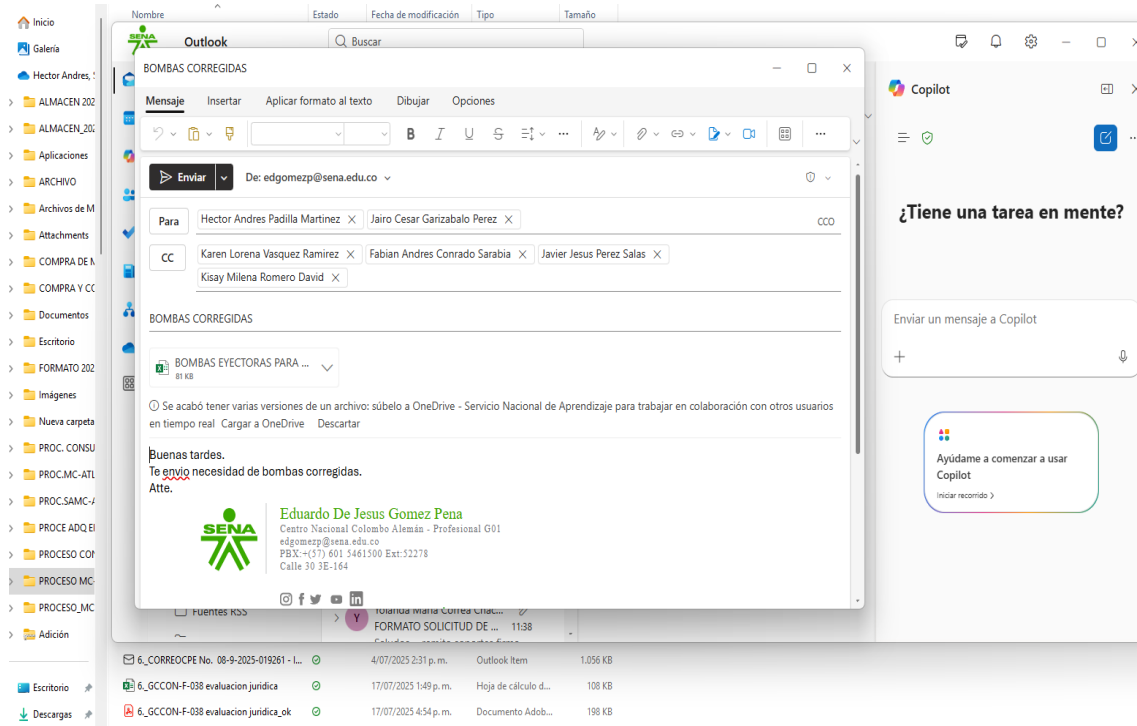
Inicio
Galería
Hector Andres,
ALMACEN 202
ALMACEN_202
Aplicaciones
ARCHIVO
Archivos de M
Attachments
COMPRA DE M
COMPRA Y CC
Documentos
Escritorio
FORMATO 202
Imágenes
Nueva carpeta
PROC. CONSU
PROC.MC-ATL
PROC.SAMC-A
PROCE ADQ EI
PROCESO CON
PROCESO MC-
PROCESO_MC
Adición

Escritorio
Descargas

Nombre | Estado | Fecha de modificación | Tipo | Tamaño

Outlook
Buscar

BOMBAS CORREGIDAS

Mensaje Insertar Aplicar formato al texto Dibujar Opciones

Enviar
De: edgomezp@sena.edu.co

Para Hector Andres Padilla Martinez Jairo Cesar Garizabalo Perez
CCO
CC Karen Lorena Vasquez Ramirez Fabian Andres Conrado Sarabia Javier Jesus Perez Salas Kisay Milena Romero David

BOMBAS CORREGIDAS

BOMBAS EYECTORAS PARA ...
81 KB

Se acabó tener varias versiones de un archivo: súbelo a OneDrive - Servicio Nacional de Aprendizaje para trabajar en colaboración con otros usuarios en tiempo real Cargar a OneDrive Descartar

Buenas tardes.
Te envio necesidad de bombas corregidas.
Atte.

SENA
Eduardo De Jesus Gomez Pena
Centro Nacional Colombo Alemán - Profesional G01
edgomezp@sena.edu.co
PBX:+(57) 601 5461500 Ext:52278
Calle 30 3E-164

Fuentes RSS
Yolanda María Correa Chac...
FORMATO SOLICITUD DE ... 11:38

Copilot
¿Tiene una tarea en mente?
Enviar un mensaje a Copilot
Ayúdame a comenzar a usar Copilot
Iniciar recorrido >

6._CORREOCPE No. 08-9-2025-019261 - I... | | 4/07/2025 2:31 p. m. | Outlook Item | 1.056 KB
6._GCCON-F-038 evaluacion juridica | | 17/07/2025 1:49 p. m. | Hoja de cálculo d... | 108 KB
6._GCCON-F-038 evaluacion juridica_ok | | 17/07/2025 4:54 p. m. | Documento Adob... | 198 KB